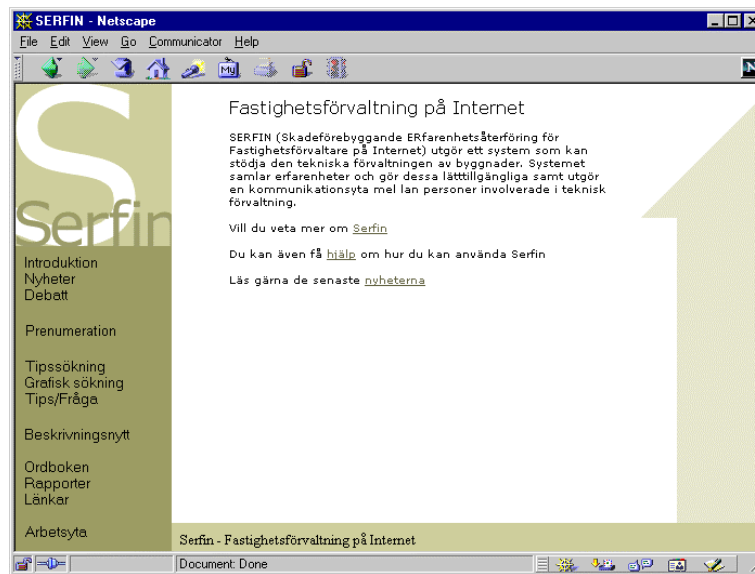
SERFIN - Netscape

File Edit View Go Communicator Help

Serfin

Introduktion
Nyheter
Debatt

Prenumeration

Tipssökning
Grafisk sökning
Tips/Fråga

Beskrivningsnytt

Ordboken
Rapporter
Länkar

Arbetsyta

Fastighetsförvaltning på Internet

SERFIN (Skadeförebyggande ERfarenhetsåterföring för Fastighetsförvaltare på Internet) utgör ett system som kan stödja den tekniska förvaltningen av byggnader. Systemet samlar erfarenheter och gör dessa lätttillgängliga samt utgör en kommunikationsyta mel lan personer involverade i teknisk förvaltning.

Vill du veta mer om Serfin

Du kan även få hjälp om hur du kan använda Serfin

Läs gärna de senaste nyheterna

Serfin - Fastighetsförvaltning på Internet

Document: Done